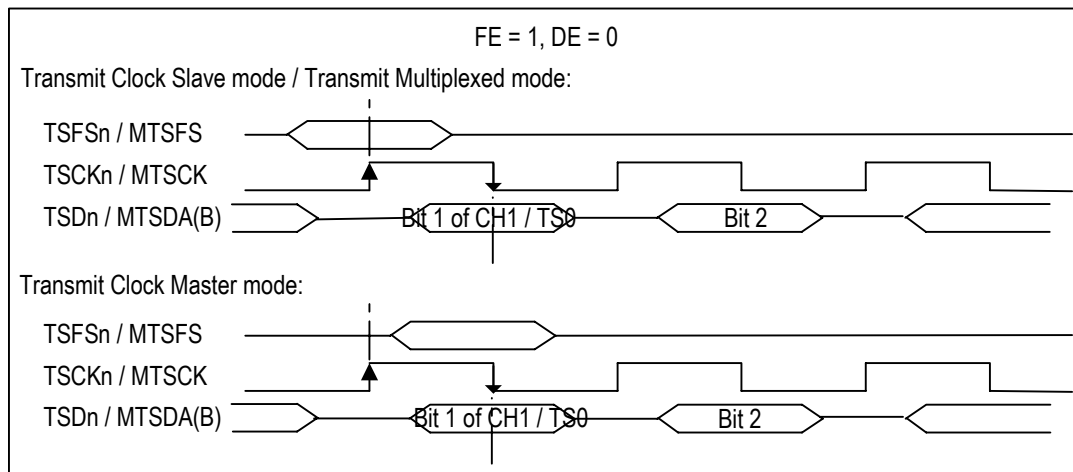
FE = 1, DE = 0

Transmit Clock Slave mode / Transmit Multiplexed mode:

TSFSn / MTSFS

TSCKn / MTSCK

TSDn / MTSDA(B)

Bit 1 of CH1 / TS0

Bit 2

Transmit Clock Master mode:

TSFSn / MTSFS

TSCKn / MTSCK

TSDn / MTSDA(B)

Bit 1 of CH1 / TS0

Bit 2